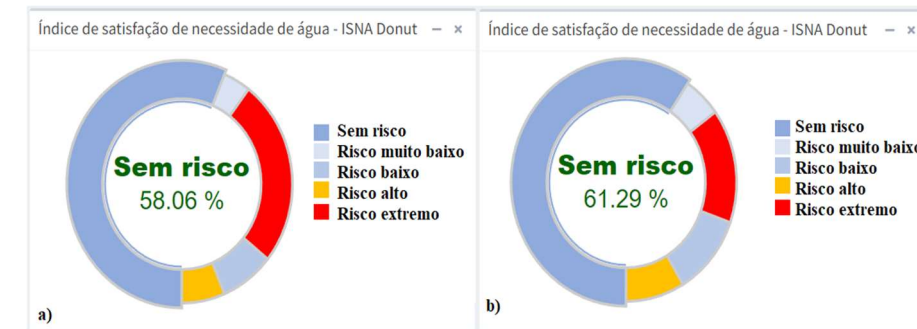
Índice de satisfação de necessidade de água - ISNA Donut – ×

Sem risco
58.06 %

Sem risco
Risco muito baixo
Risco baixo
Risco alto
Risco extremo

a)

Índice de satisfação de necessidade de água - ISNA Donut – ×

Sem risco
61.29 %

Sem risco
Risco muito baixo
Risco baixo
Risco alto
Risco extremo

b)